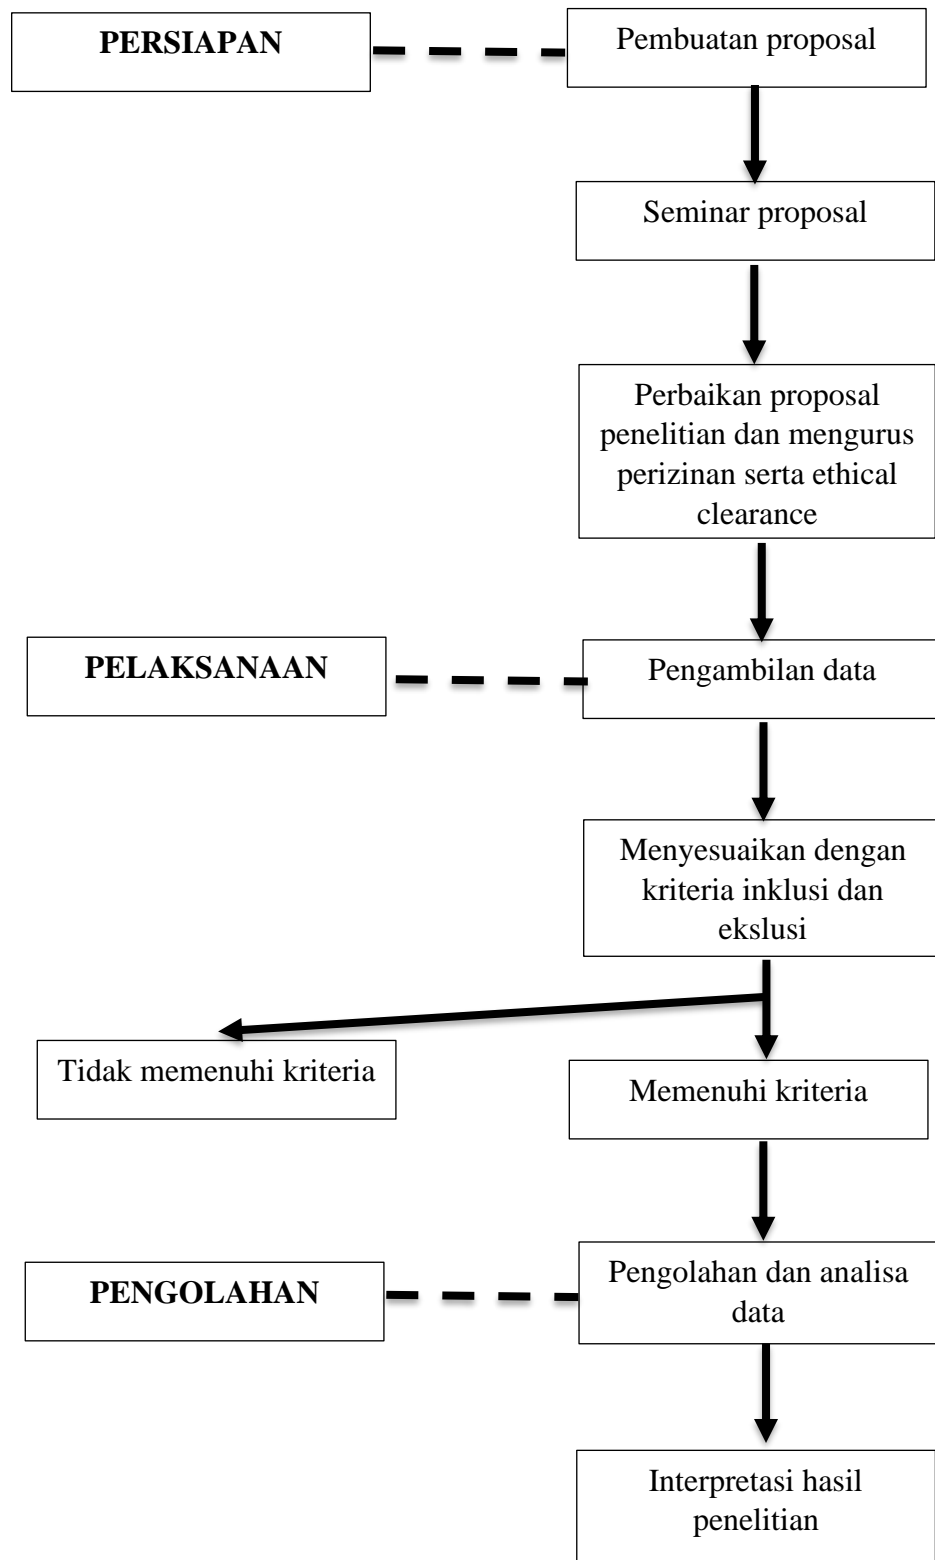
PERSIAPAN

Pembuatan proposal

Seminar proposal

Perbaikan proposal penelitian dan mengurus perizinan serta ethical clearance

PELAKSANAAN

Pengambilan data

Menyesuaikan dengan kriteria inklusi dan ekslusi

Tidak memenuhi kriteria

Memenuhi kriteria

PENGOLAHAN

Pengolahan dan analisa data

Interpretasi hasil penelitian